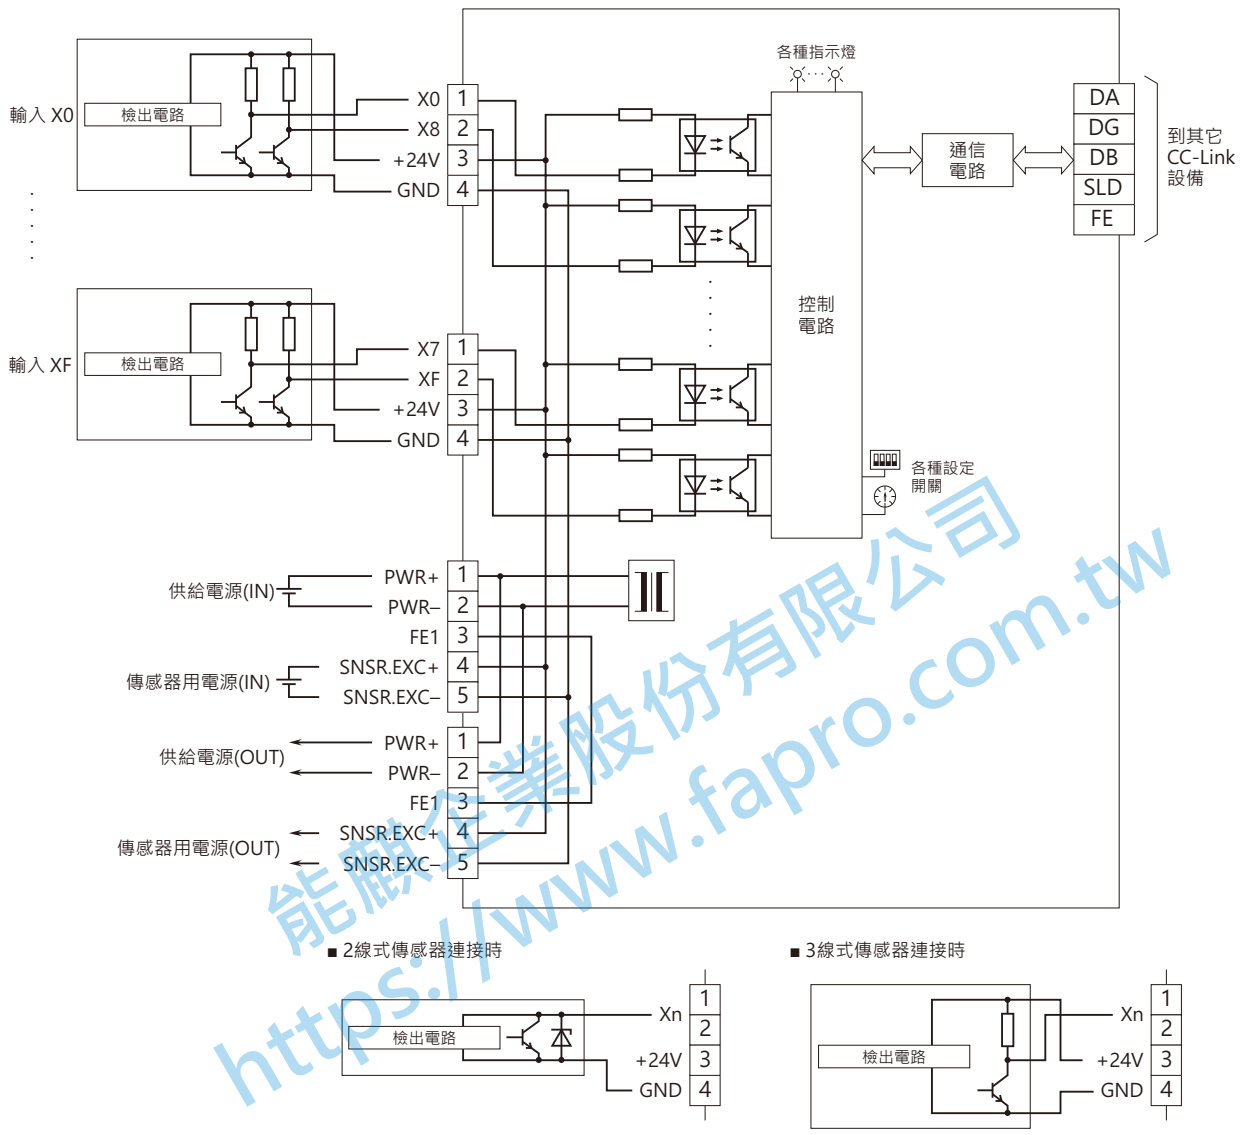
輸入 X0
檢出電路
X0 1
X8 2
+24V 3
GND 4
輸入 XF
檢出電路
X7 1
XF 2
+24V 3
GND 4
各種指示燈
控制電路
通信電路
DA
DG
DB
SLD
FE
到其它 CC-Link 設備
各種設定開關
供給電源(IN)
PWR+ 1
PWR− 2
FE1 3
傳感器用電源(IN)
SNSR.EXC+ 4
SNSR.EXC− 5
供給電源(OUT)
PWR+ 1
PWR− 2
FE1 3
傳感器用電源(OUT)
SNSR.EXC+ 4
SNSR.EXC− 5
能麒企業股份有限公司
https://www.fapro.com.tw
■ 2線式傳感器連接時
檢出電路
Xn 1
2
+24V 3
GND 4
■ 3線式傳感器連接時
檢出電路
Xn 1
2
+24V 3
GND 4